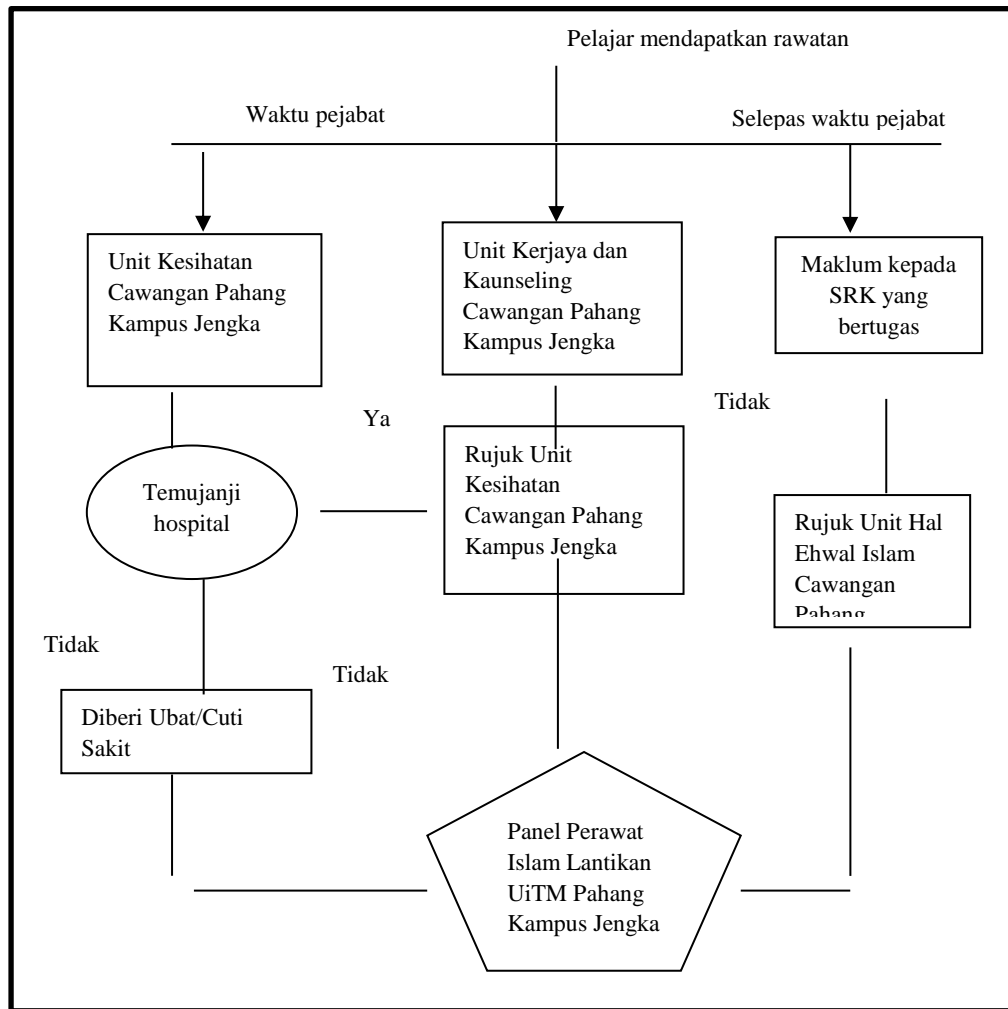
Pelajar mendapatkan rawatan

Waktu pejabat

Selepas waktu pejabat

Unit Kesihatan Cawangan Pahang Kampus Jengka

Unit Kerjaya dan Kaunseling Cawangan Pahang Kampus Jengka

Maklum kepada SRK yang bertugas

Tidak

Ya

Temujanji hospital

Rujuk Unit Kesihatan Cawangan Pahang Kampus Jengka

Rujuk Unit Hal Ehwal Islam Cawangan Pahang

Tidak

Tidak

Diberi Ubat/Cuti Sakit

Panel Perawat Islam Lantikan UiTM Pahang Kampus Jengka